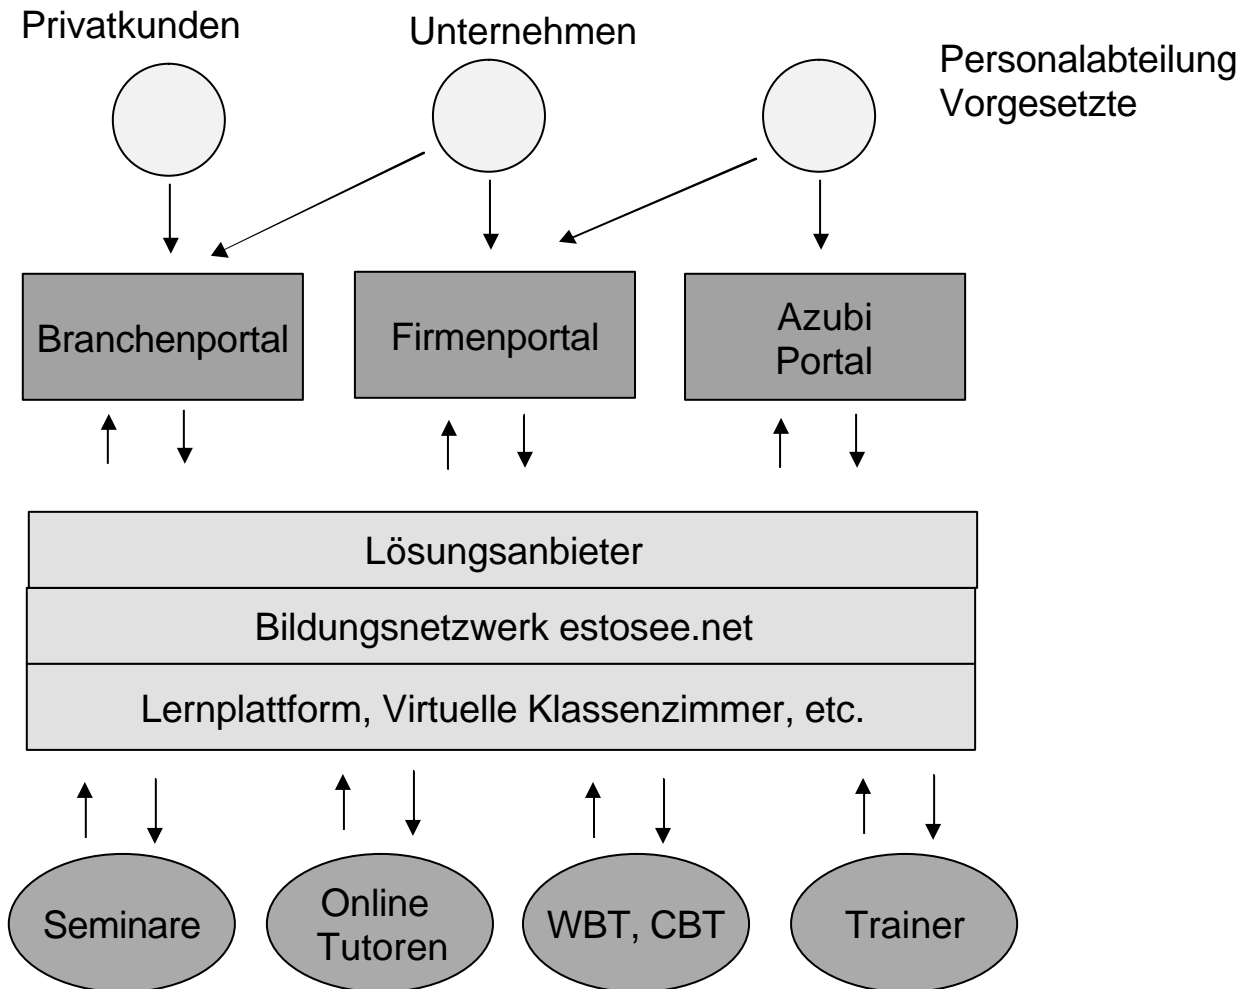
Privatkunden

Unternehmen

Personalabteilung
Vorgesetzte

Branchenportal

Firmenportal

Azubi
Portal

Lösungsanbieter

Bildungsnetzwerk estosee.net

Lernplattform, Virtuelle Klassenzimmer, etc.

Seminare

Online
Tutoren

WBT, CBT

Trainer